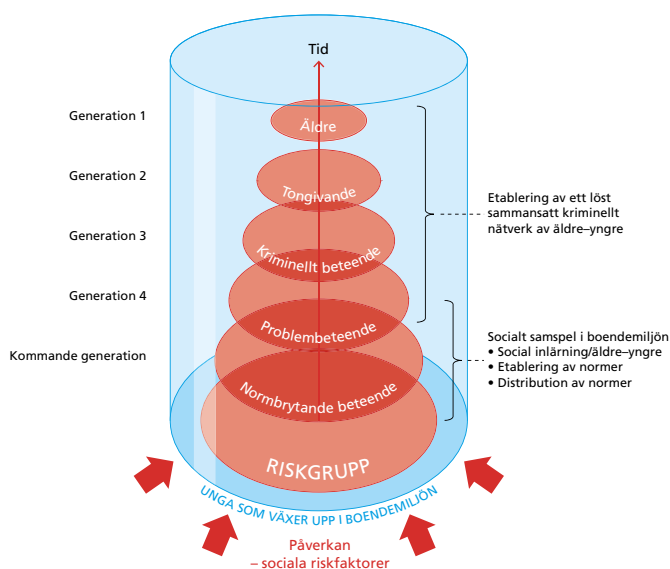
Tid

Generation 1

Generation 2

Generation 3

Generation 4

Kommande generation

Äldre

Tongivande

Kriminellt beteende

Problembeteende

Normbrytande beteende

RISKGRUPP

Etablering av ett löst sammansatt kriminellt nätverk av äldre–yngre

Socialt samspel i boendemiljön
• Social inlärning/äldre–yngre
• Etablering av normer
• Distribution av normer

UNGA SOM VÄXER UPP I BOENDEMILJÖN

Påverkan
– sociala riskfaktorer